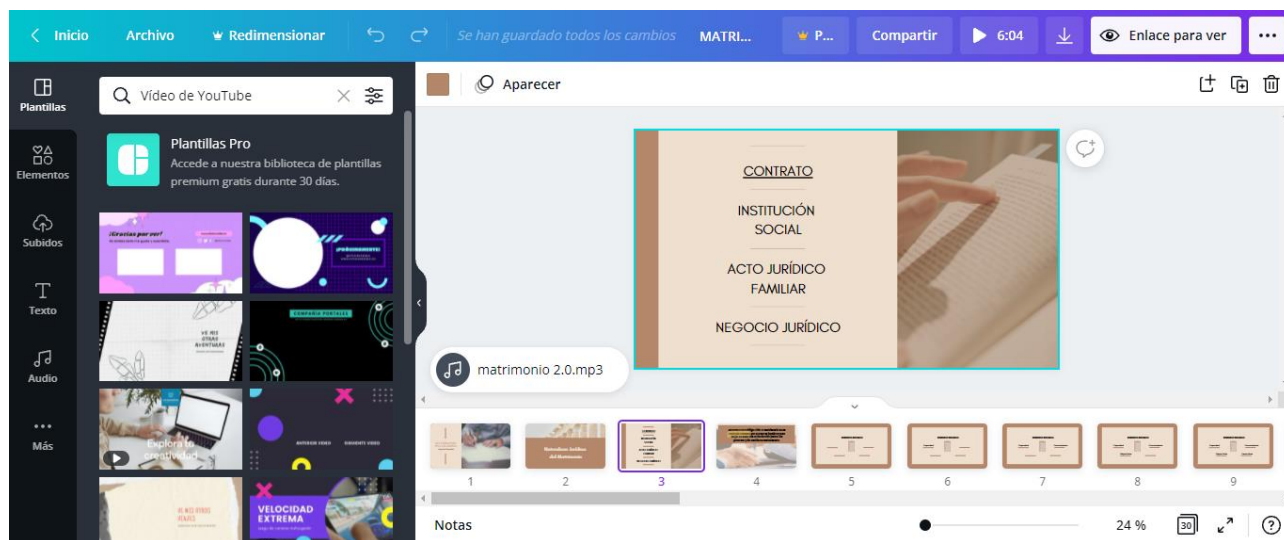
Inicio Archivo Redimensionar Se han guardado todos los cambios MATRI... P... Compartir 6:04 Enlace para ver ...

Plantillas
Elementos
Subidos
Texto
Audio
Más

Vídeo de YouTube

Plantillas Pro
Accede a nuestra biblioteca de plantillas premium gratis durante 30 días.

¡Gracias por ver!

VE MIS OTRAS AVENTURAS

COMPAÑÍA PORTALES

Explora tu creatividad

VELOCIDAD EXTREMA

Aparecer

CONTRATO

INSTITUCIÓN SOCIAL

ACTO JURÍDICO FAMILIAR

NEGOCIO JURÍDICO

matrimonio 2.0.mp3

1 2 3 4 5 6 7 8 9

Notas 24 % 30 ?